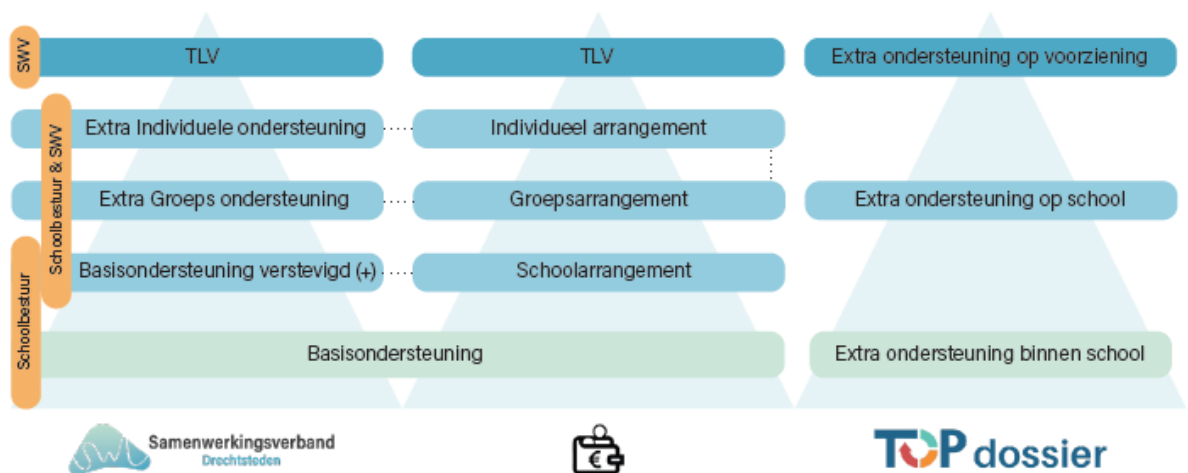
SWV

TLV

Schoolbestuur & SWV

Schoolbestuur

Extra Individuele ondersteuning

Extra Groeps ondersteuning

Basisondersteuning verstevigd (+)

Basisondersteuning

TLV

Individueel arrangement

Groepsarrangement

Schoolarrangement

Extra ondersteuning op voorziening

Extra ondersteuning op school

Extra ondersteuning binnen school

Samenwerkingsverband
Drechtsteden

€

TOP dossier